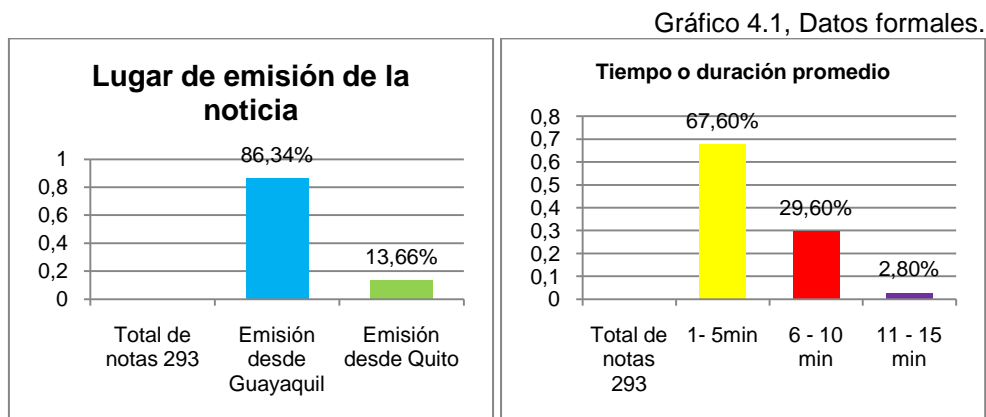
Gráfico 4.1, Datos formales.

Lugar de emisión de la noticia

1
0,8
0,6
0,4
0,2
0

86,34%
13,66%

Total de notas 293
Emisión desde Guayaquil
Emisión desde Quito

Tiempo o duración promedio

0,8
0,7
0,6
0,5
0,4
0,3
0,2
0,1
0

67,60%
29,60%
2,80%

Total de notas 293
1- 5min
6 - 10 min
11 - 15 min